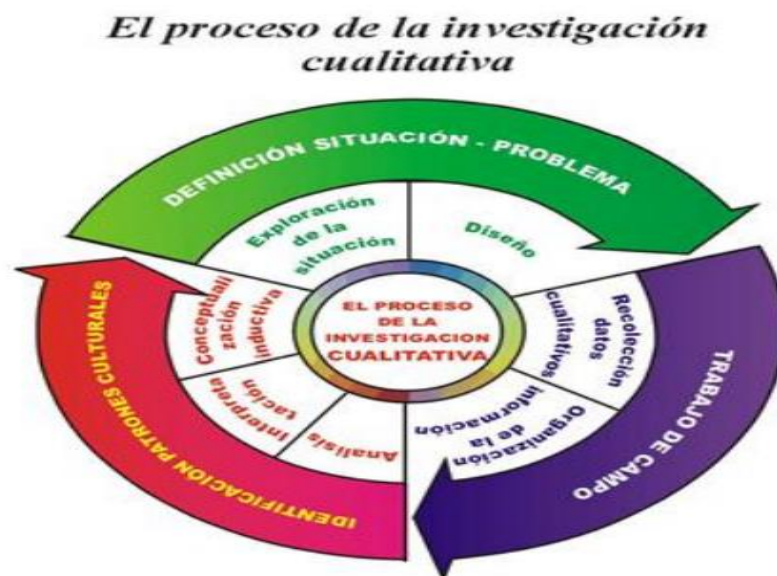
El proceso de la investigación cualitativa

DEFINICIÓN SITUACIÓN - PROBLEMA

Exploración de la situación

Diseño

TRABAJO DE CAMPO

Recolección datos cualitativos

Organización de la información

IDENTIFICACION PATRONES CULTURALES

Análisis

Interpretación

Conceptualización inductiva

EL PROCESO DE LA INVESTIGACION CUALITATIVA